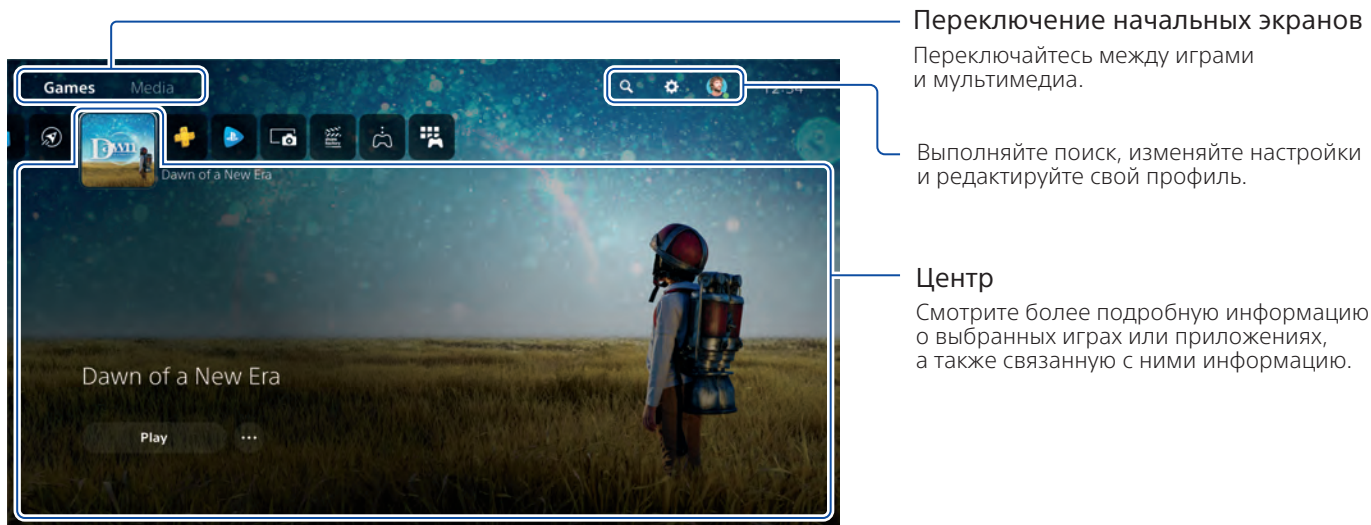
Games Media

12:34

Dawn

Dawn of a New Era

Dawn of a New Era

Play

···

Переключение начальных экранов

Переключайтесь между играми и мультимедиа.

Выполняйте поиск, изменяйте настройки и редактируйте свой профиль.

Центр

Смотрите более подробную информацию о выбранных играх или приложениях, а также связанную с ними информацию.